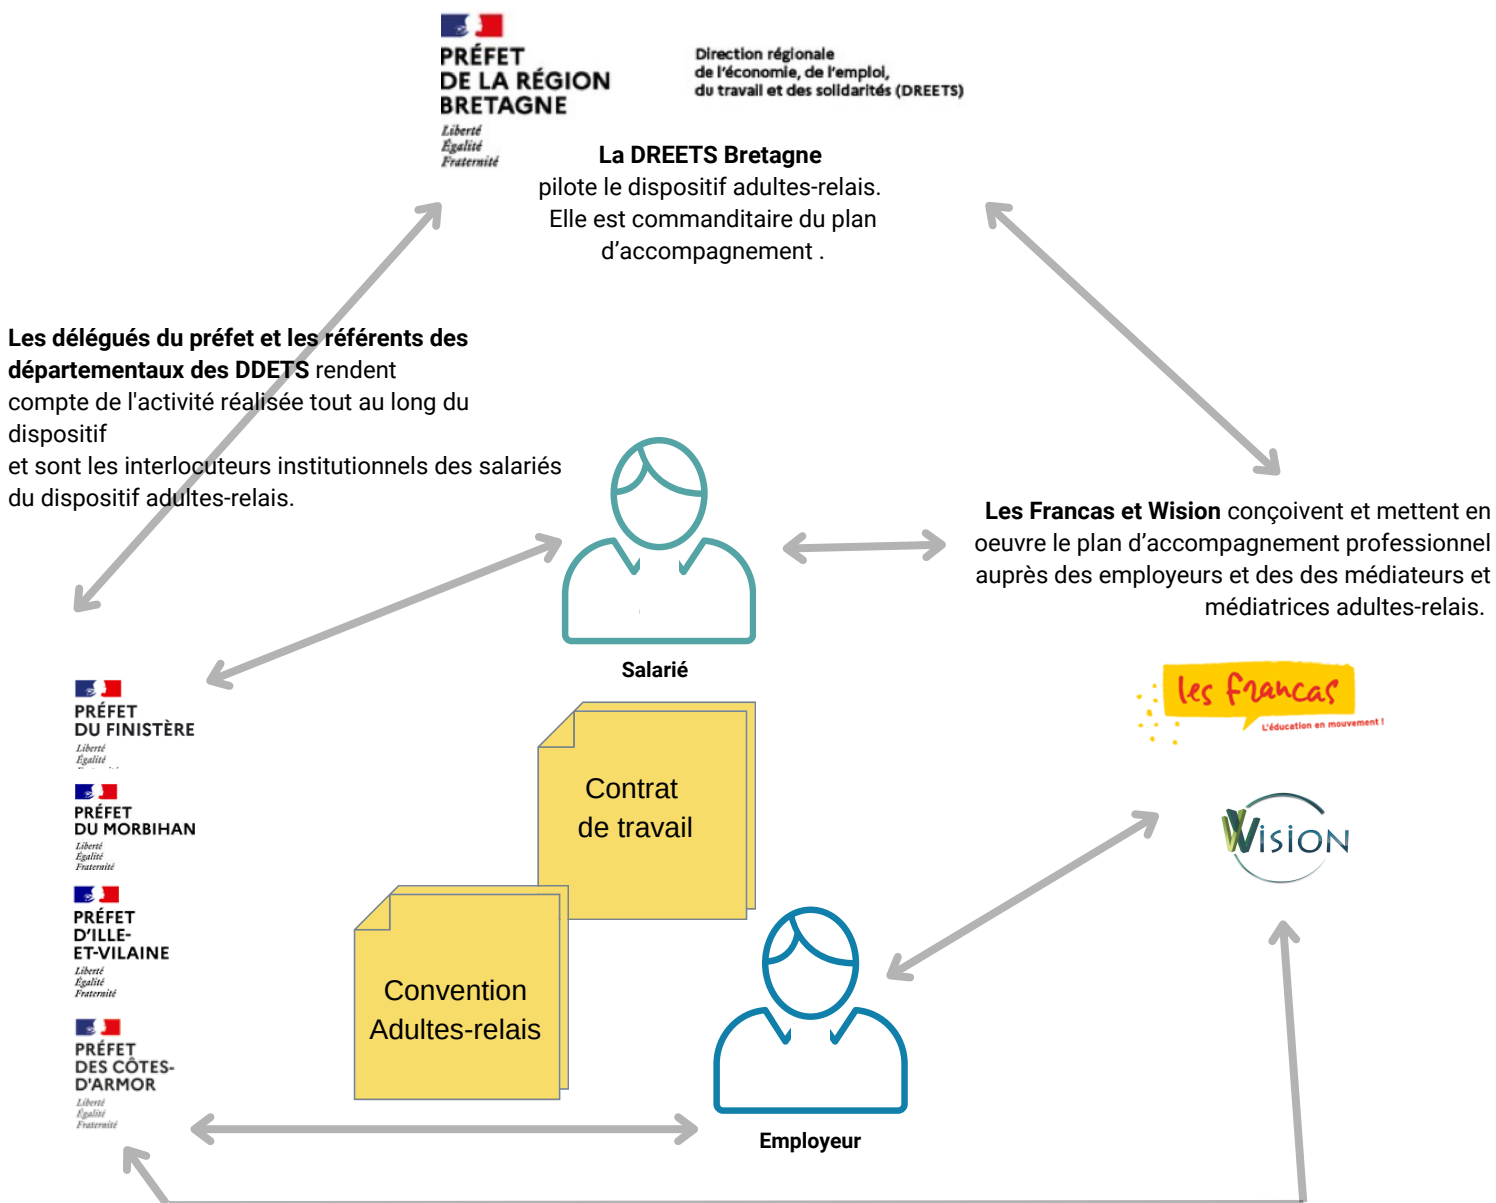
PRÉFET
DE LA RÉGION
BRETAGNE
Liberté
Égalité
Fraternité

Direction régionale
de l'économie, de l'emploi,
du travail et des solidarités (DREETS)

**La DREETS Bretagne** pilote le dispositif adultes-relais. Elle est commanditaire du plan d'accompagnement .

**Les délégués du préfet et les référents des départementaux des DDETS** rendent compte de l'activité réalisée tout au long du dispositif et sont les interlocuteurs institutionnels des salariés du dispositif adultes-relais.

**Les Francas et Wision** conçoivent et mettent en oeuvre le plan d'accompagnement professionnel auprès des employeurs et des des médiateurs et médiatrices adultes-relais.

Salarié

les francas
L'éducation en mouvement !

WISION

Contrat de travail

Convention Adultes-relais

Employeur

PRÉFET
DU FINISTÈRE
Liberté
Égalité

PRÉFET
DU MORBIHAN
Liberté
Égalité
Fraternité

PRÉFET
D'ILLE-ET-VILAINE
Liberté
Égalité
Fraternité

PRÉFET
DES CÔTES-D'ARMOR
Liberté
Égalité
Fraternité